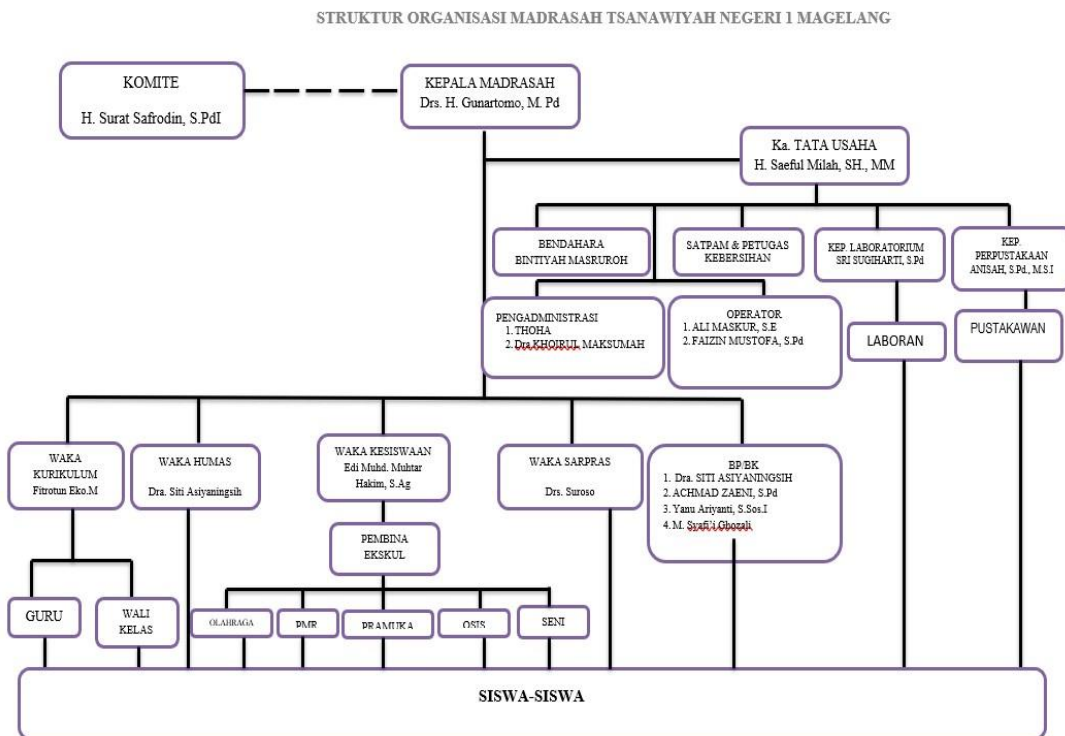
STRUKTUR ORGANISASI MADRASAH TSANAWIYAH NEGERI 1 MAGELANG

KOMITE
H. Surat Safrodin, S.PdI

KEPALA MADRASAH
Drs. H. Gunartomo, M. Pd

Ka. TATA USAHA
H. Saeful Milah, SH., MM

BENDAHARA
BINTIYAH MASRUROH

SATPAM & PETUGAS KEBERSIHAN

KEP. LABORATORIUM
SRI SUGIHARTI, S.Pd

KEP. PERPUSTAKAAN
ANISAH, S.Pd., M.S.I

PENGADMINISTRASI
1. THOHA
2. Dra.KHOIRUL MAKSUMAH

OPERATOR
1. ALI MASKUR, S.E
2. FAIZIN MUSTOFA, S.Pd

LABORAN

PUSTAKAWAN

WAKA KURIKULUM
Fitrotun Eko.M

WAKA HUMAS
Dra. Siti Asiyaningsih

WAKA KESISWAAN
Edi Muhd. Muhtar Hakim, S.Ag

WAKA SARPRAS
Drs. Suroso

BP/BK
1. Dra. SITI ASIYANINGSIH
2. ACHMAD ZAENI, S.Pd
3. Yanu Ariyanti, S.Sos.I
4. M. Syafi'i Ghozali

PEMBINA EKSKUL

GURU

WALI KELAS

OLAHRAGA

PMR

PRAMUKA

OSIS

SENI

SISWA-SISWA